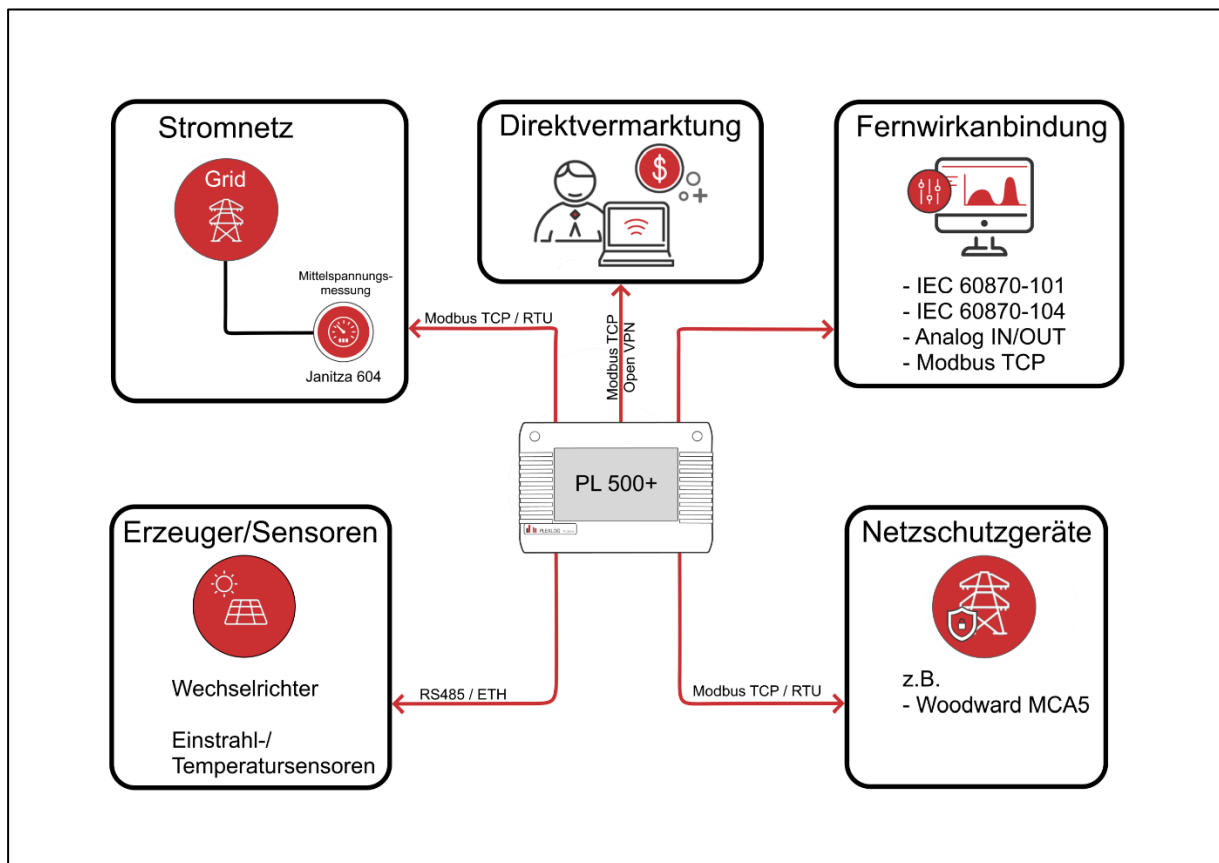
Stromnetz

Grid

Mittelspannungsmessung

Janitza 604

Direktvermarktung

Fernwirkanbindung

- IEC 60870-101
- IEC 60870-104
- Analog IN/OUT
- Modbus TCP

Modbus TCP / RTU

Modbus TCP
Open VPN

PL 500+

PLEXLOG

Erzeuger/Sensoren

Wechselrichter

Einstrahl-/
Temperatursensoren

RS485 / ETH

Netzschutzgeräte

z.B.
- Woodward MCA5

Modbus TCP / RTU